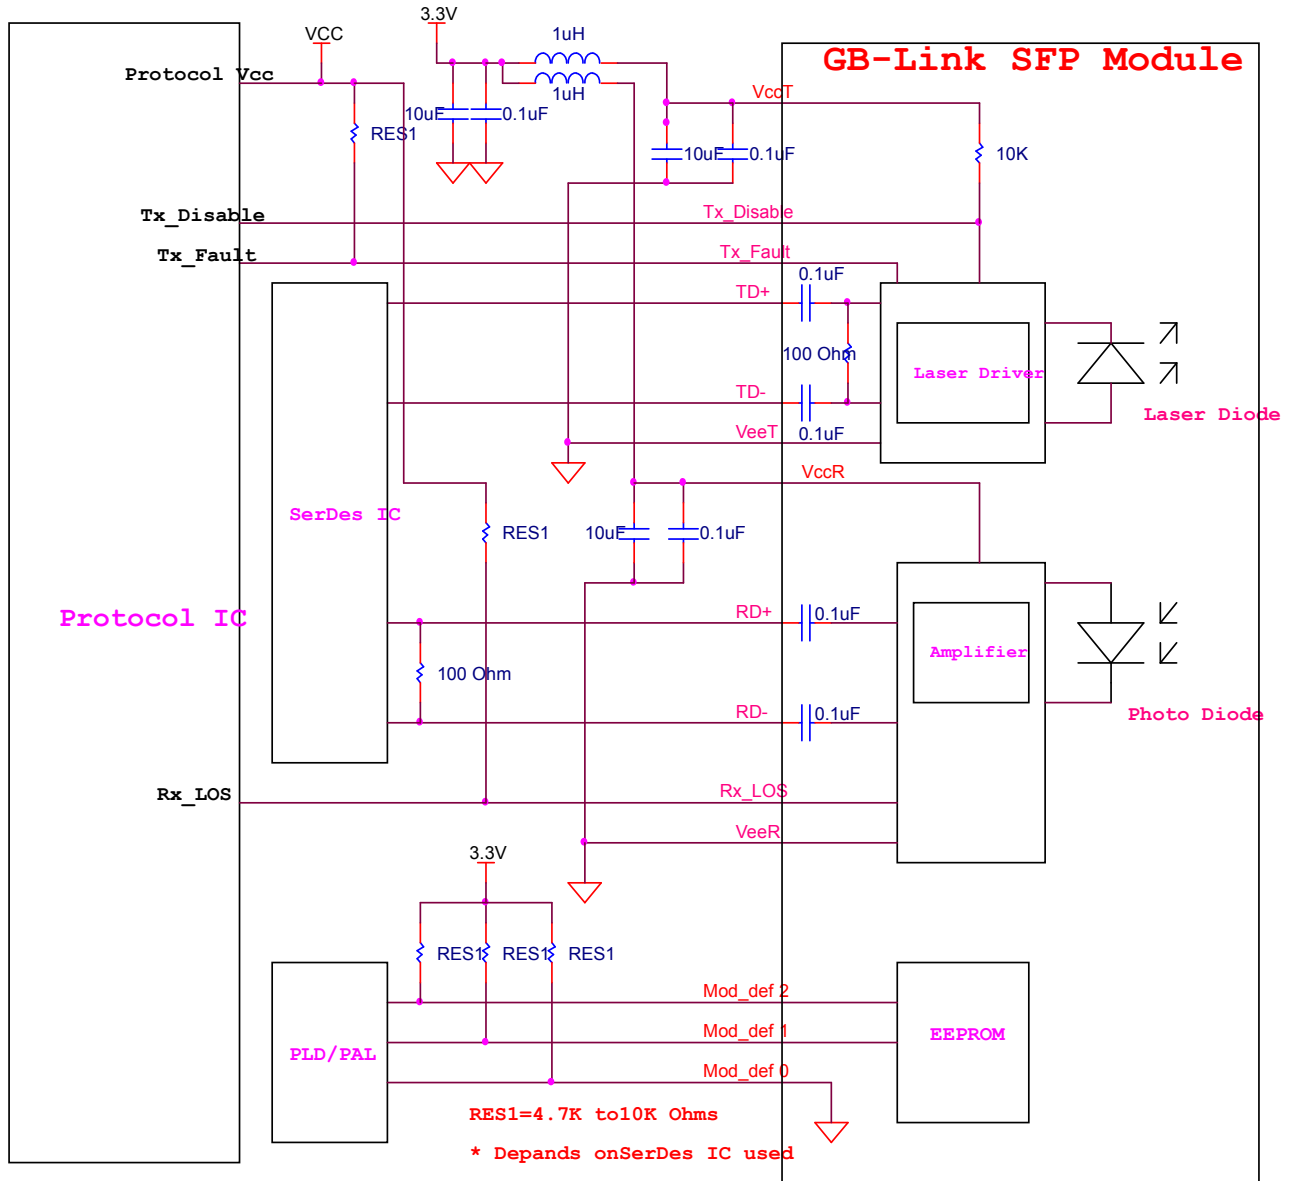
GB-Link SFP Module

3.3V
VCC
1uH
1uH
Protocol Vcc
10uF
0.1uF
RES1
VccT
10uF
0.1uF
10K
Tx_Disable
Tx_Disable
Tx_Fault
Tx_Fault
0.1uF
TD+
100 Ohm
Laser Driver
TD-
VeeT
0.1uF
Laser Diode
VccR
SerDes IC
RES1
10uF
0.1uF
Protocol IC
RD+
0.1uF
Amplifier
100 Ohm
RD-
0.1uF
Photo Diode
Rx_LOS
Rx_LOS
VeeR
3.3V
RES1
RES1
RES1
Mod_def 2
Mod_def 1
EEPROM
PLD/PAL
Mod_def 0
RES1=4.7K to10K Ohms
* Depands onSerDes IC used